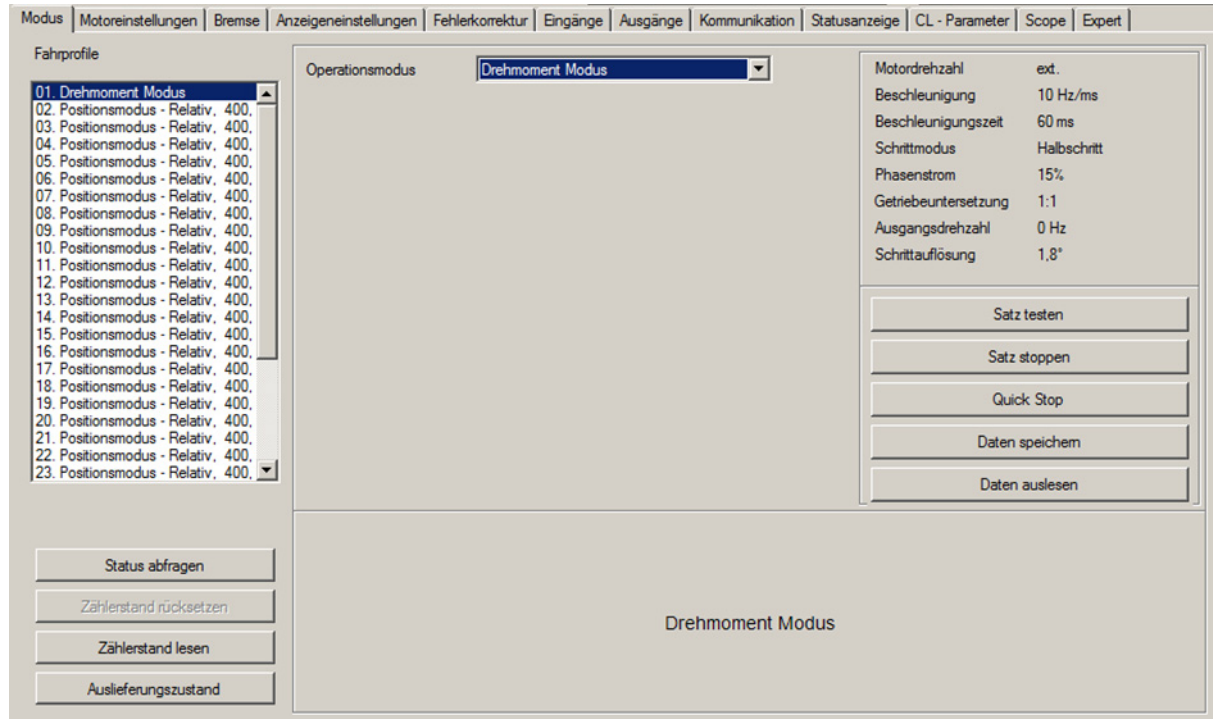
Modus | Motoreinstellungen | Bremse | Anzeigeneinstellungen | Fehlerkorrektur | Eingänge | Ausgänge | Kommunikation | Statusanzeige | CL - Parameter | Scope | Expert

Fahrprofile

01. Drehmoment Modus
02. Positionsmodus - Relativ, 400,
03. Positionsmodus - Relativ, 400,
04. Positionsmodus - Relativ, 400,
05. Positionsmodus - Relativ, 400,
06. Positionsmodus - Relativ, 400,
07. Positionsmodus - Relativ, 400,
08. Positionsmodus - Relativ, 400,
09. Positionsmodus - Relativ, 400,
10. Positionsmodus - Relativ, 400,
11. Positionsmodus - Relativ, 400,
12. Positionsmodus - Relativ, 400,
13. Positionsmodus - Relativ, 400,
14. Positionsmodus - Relativ, 400,
15. Positionsmodus - Relativ, 400,
16. Positionsmodus - Relativ, 400,
17. Positionsmodus - Relativ, 400,
18. Positionsmodus - Relativ, 400,
19. Positionsmodus - Relativ, 400,
20. Positionsmodus - Relativ, 400,
21. Positionsmodus - Relativ, 400,
22. Positionsmodus - Relativ, 400,
23. Positionsmodus - Relativ, 400,

Operationsmodus Drehmoment Modus

| Motordrehzahl | ext. |
|---|---|
| Beschleunigung | 10 Hz/ms |
| Beschleunigungszeit | 60 ms |
| Schrittmodus | Halbschritt |
| Phasenstrom | 15% |
| Getriebeuntersetzung | 1:1 |
| Ausgangsdrehzahl | 0 Hz |
| Schrittauflösung | 1,8° |

Satz testen
Satz stoppen
Quick Stop
Daten speichern
Daten auslesen

Status abfragen
Zählerstand rücksetzen
Zählerstand lesen
Auslieferungszustand

Drehmoment Modus